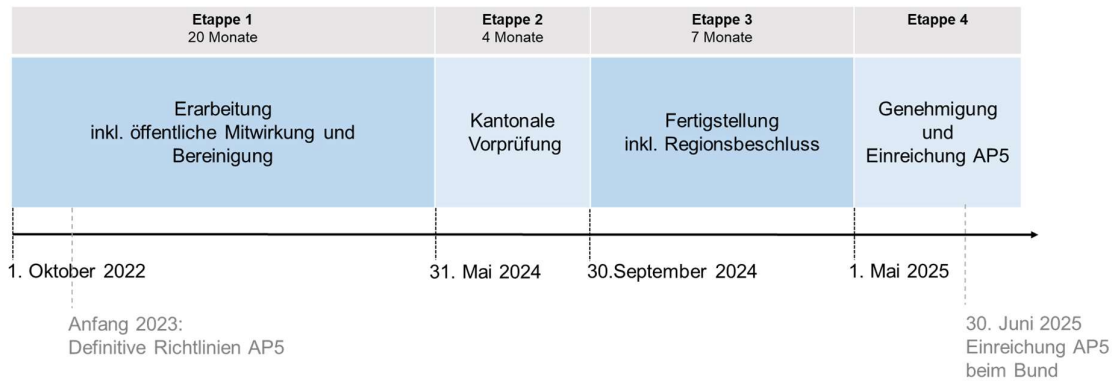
Etappe 1
20 Monate

Etappe 2
4 Monate

Etappe 3
7 Monate

Etappe 4

Erarbeitung inkl. öffentliche Mitwirkung und Bereinigung

Kantonale Vorprüfung

Fertigstellung inkl. Regionsbeschluss

Genehmigung und Einreichung AP5

1. Oktober 2022

31. Mai 2024

30.September 2024

1. Mai 2025

Anfang 2023:
Definitive Richtlinien AP5

30. Juni 2025
Einreichung AP5 beim Bund